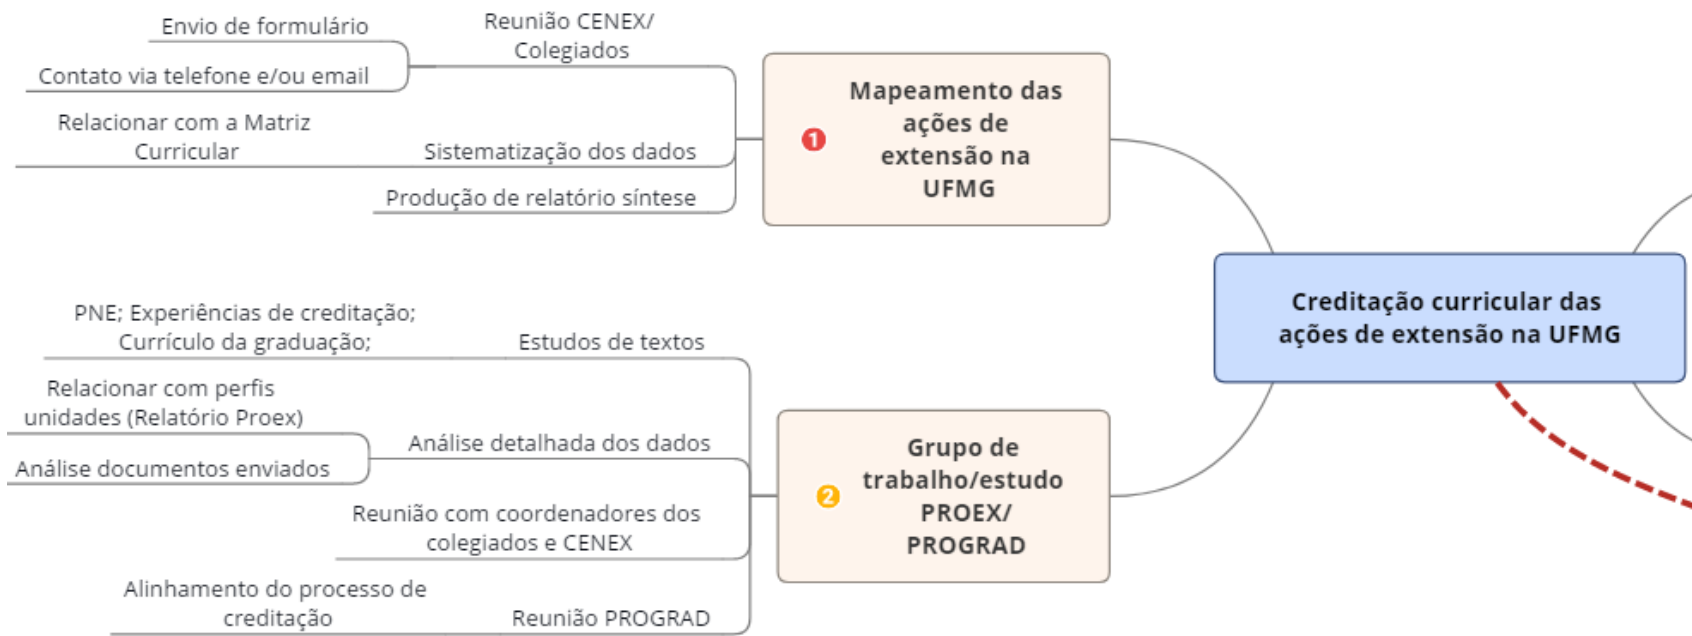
Creditação curricular das ações de extensão na UFMG

1 Mapeamento das ações de extensão na UFMG

Reunião CENEX/ Colegiados

Envio de formulário

Contato via telefone e/ou email

Sistematização dos dados

Relacionar com a Matriz Curricular

Produção de relatório síntese

2 Grupo de trabalho/estudo PROEX/ PROGRAD

Estudos de textos

PNE; Experiências de creditação; Currículo da graduação;

Análise detalhada dos dados

Relacionar com perfis unidades (Relatório Proex)

Análise documentos enviados

Reunião com coordenadores dos colegiados e CENEX

Reunião PROGRAD

Alinhamento do processo de creditação